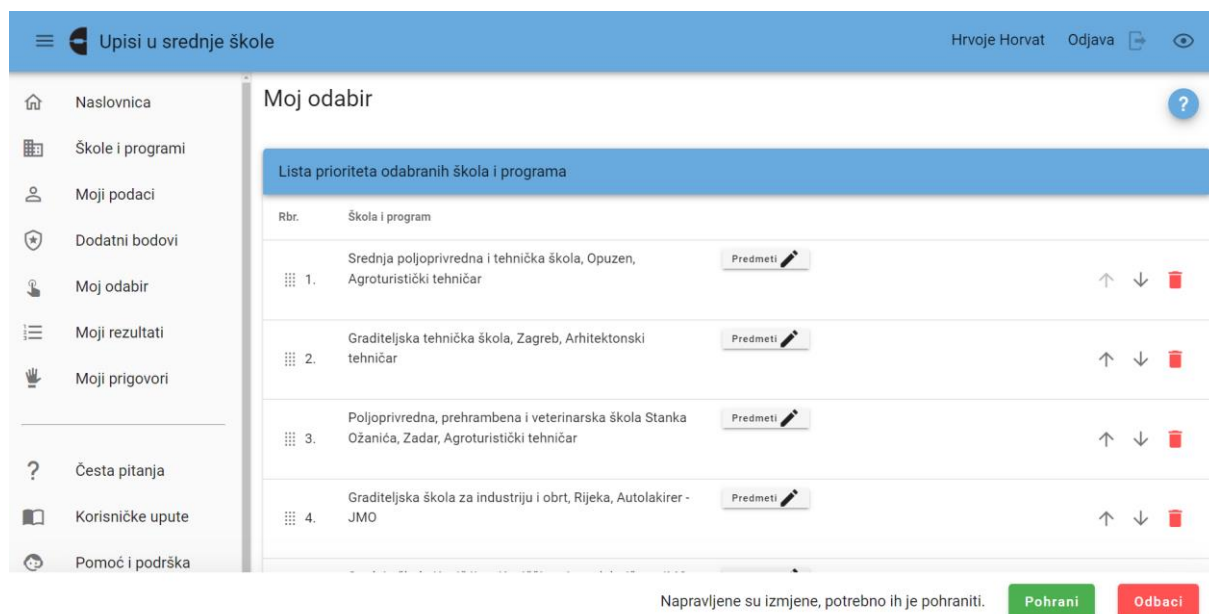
Upisi u srednje škole

Hrvoje Horvat Odjava

Naslovnica

Škole i programi

Moji podaci

Dodatni bodovi

Moj odabir

Moji rezultati

Moji prigovori

Česta pitanja

Korisničke upute

Pomoć i podrška

Moj odabir

?

Lista prioriteta odabranih škola i programa

| Rbr. | Škola i program | |
|---|---|---|
| 1. | Srednja poljoprivredna i tehnička škola, Opuzen, Agroturistički tehničar | Predmeti |
| 2. | Graditeljska tehnička škola, Zagreb, Arhitektonski tehničar | Predmeti |
| 3. | Poljoprivredna, prehrambena i veterinarska škola Stanka Ožanića, Zadar, Agroturistički tehničar | Predmeti |
| 4. | Graditeljska škola za industriju i obrt, Rijeka, Autolakirer - JMO | Predmeti |
| | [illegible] | |

Napravljene su izmjene, potrebno ih je pohraniti. Pohrani Odbaci